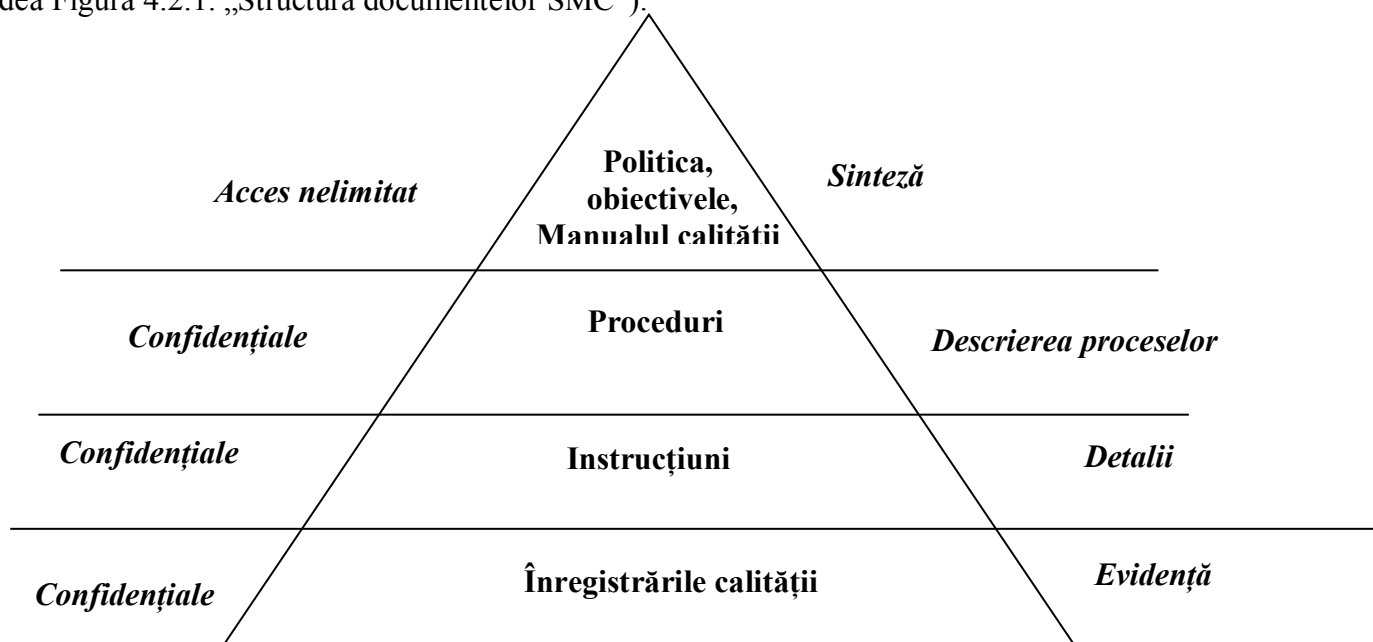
(vedea Figura 4.2.1. „Structura documentelor SMC”).

Acces nelimitat

Politica, obiectivele, Manualul calității

Sinteză

Confidențiale

Proceduri

Descrierea proceselor

Confidențiale

Instrucțiuni

Detalii

Confidențiale

Înregistrările calității

Evidență